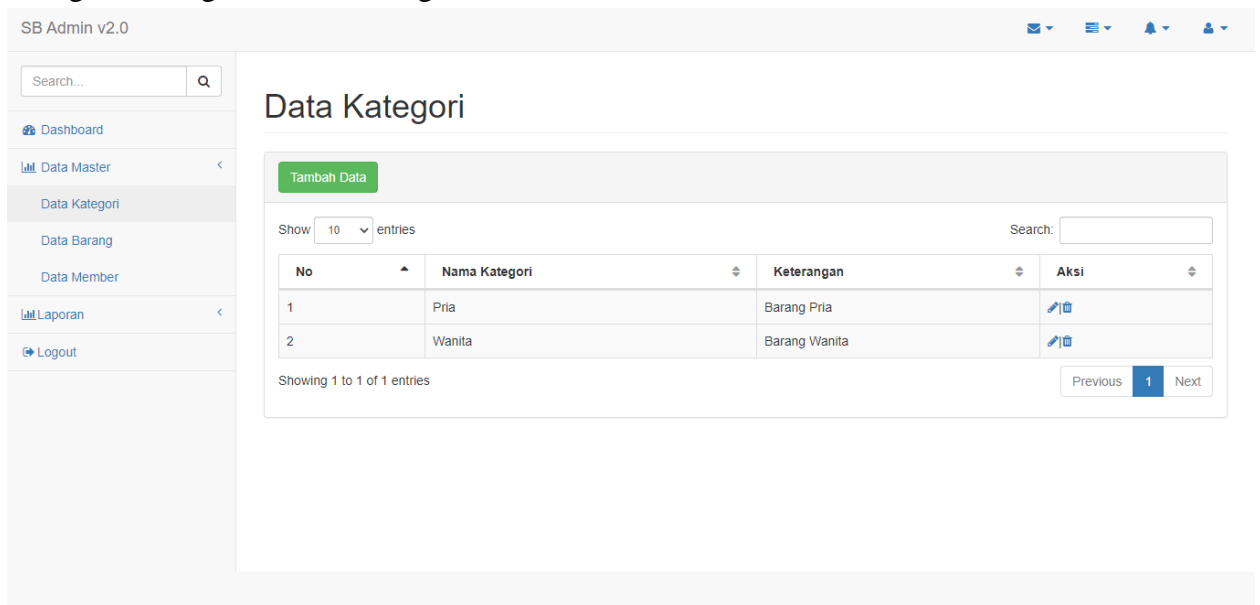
SB Admin v2.0

Search...

Dashboard

Data Master

Data Kategori

Data Barang

Data Member

Laporan

Logout

Data Kategori

Tambah Data

Show 10 entries

Search:

| No | Nama Kategori | Keterangan | Aksi |
|---|---|---|---|
| 1 | Pria | Barang Pria | |
| 2 | Wanita | Barang Wanita | |

Showing 1 to 1 of 1 entries

Previous 1 Next